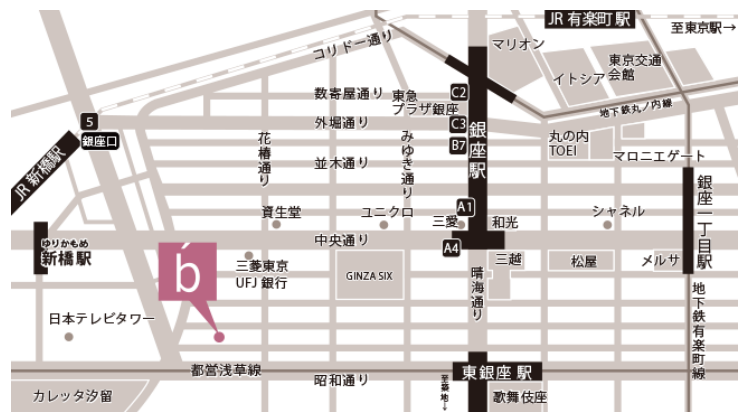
JR 有楽町駅
至東京駅→
コリドー通り
マリオン
東京交通会館
イトシア
数寄屋通り
東急プラザ銀座
C2
地下鉄丸ノ内線
外堀通り
C3
5
銀座口
B7
銀座駅
丸の内 TOEI
マロニエゲート
花椿通り
並木通り
みゆき通り
JR 新橋駅
銀座一丁目駅
資生堂
ユニクロ
A1
三愛
和光
シャネル
ゆりかもめ
新橋駅
中央通り
A4
b
三越
松屋
メルサ
三菱東京 UFJ 銀行
GINZA SIX
晴海通り
地下鉄有楽町線
日本テレビタワー
都営浅草線
昭和通り
東銀座駅
至築地
カレッタ汐留
歌舞伎座